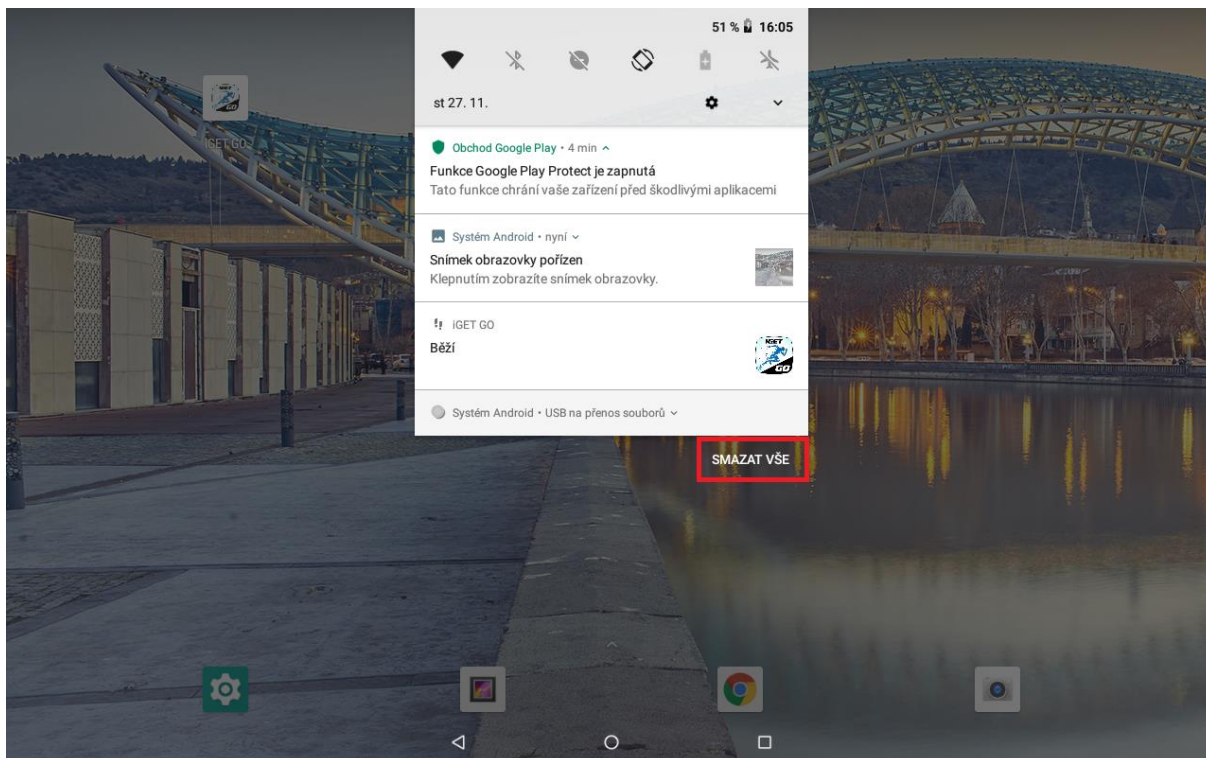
51 % 16:05

st 27. 11.

Obchod Google Play • 4 min
Funkce Google Play Protect je zapnutá
Tato funkce chrání vaše zařízení před škodlivými aplikacemi

Systém Android • nyní
Snímek obrazovky pořízen
Klepnutím zobrazíte snímek obrazovky.

iGET GO
Běží

Systém Android • USB na přenos souborů

SMAZAT VŠE

iGET GO